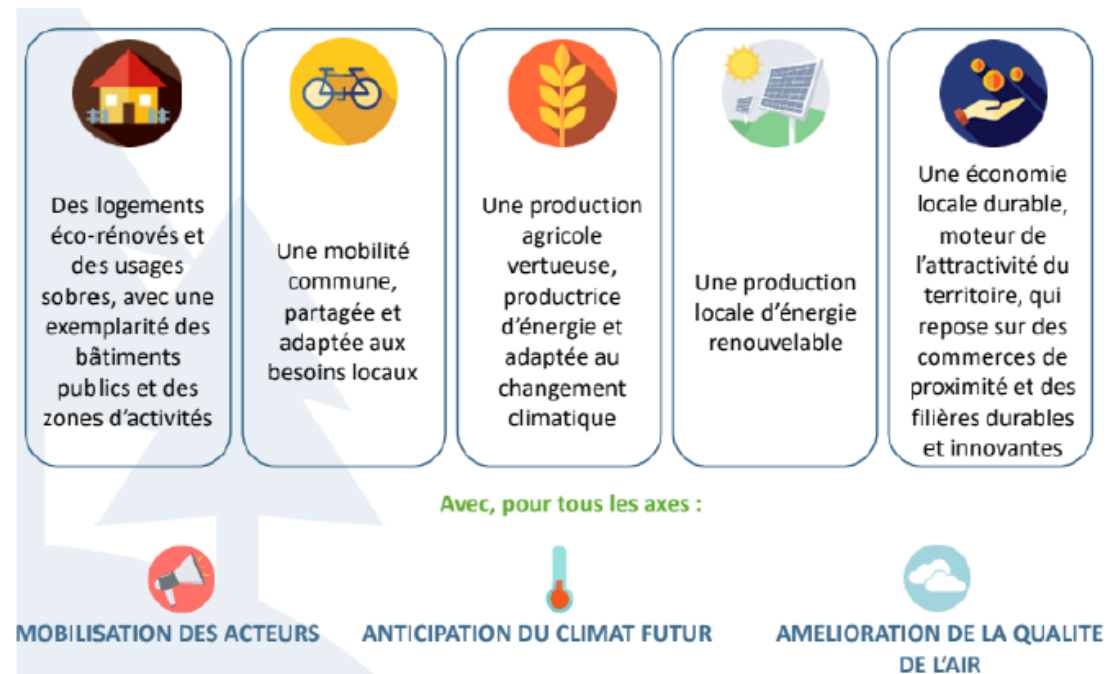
Des logements éco-rénovés et des usages sobres, avec une exemplarité des bâtiments publics et des zones d'activités

Une mobilité commune, partagée et adaptée aux besoins locaux

Une production agricole vertueuse, productrice d'énergie et adaptée au changement climatique

Une production locale d'énergie renouvelable

Une économie locale durable, moteur de l'attractivité du territoire, qui repose sur des commerces de proximité et des filières durables et innovantes

Avec, pour tous les axes :

MOBILISATION DES ACTEURS

ANTICIPATION DU CLIMAT FUTUR

AMELIORATION DE LA QUALITE DE L'AIR